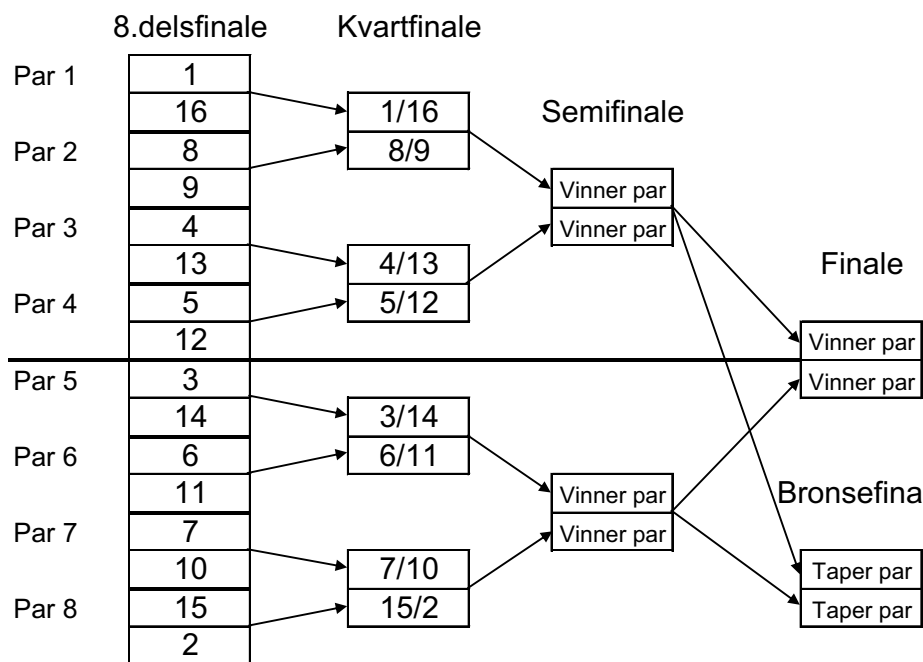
8.delsfinale

Kvartfinale

Par 1
1
16

1/16

Semifinale

Par 2
8
9

8/9

Vinner par

Par 3
4
13

Vinner par

4/13

Finale

Par 4
5
12

5/12

Vinner par

Par 5
3
14

Vinner par

3/14

Par 6
6
11

6/11

Vinner par

Bronsefina

Par 7
7
10

Vinner par

7/10

Taper par

Par 8
15
2

15/2

Taper par